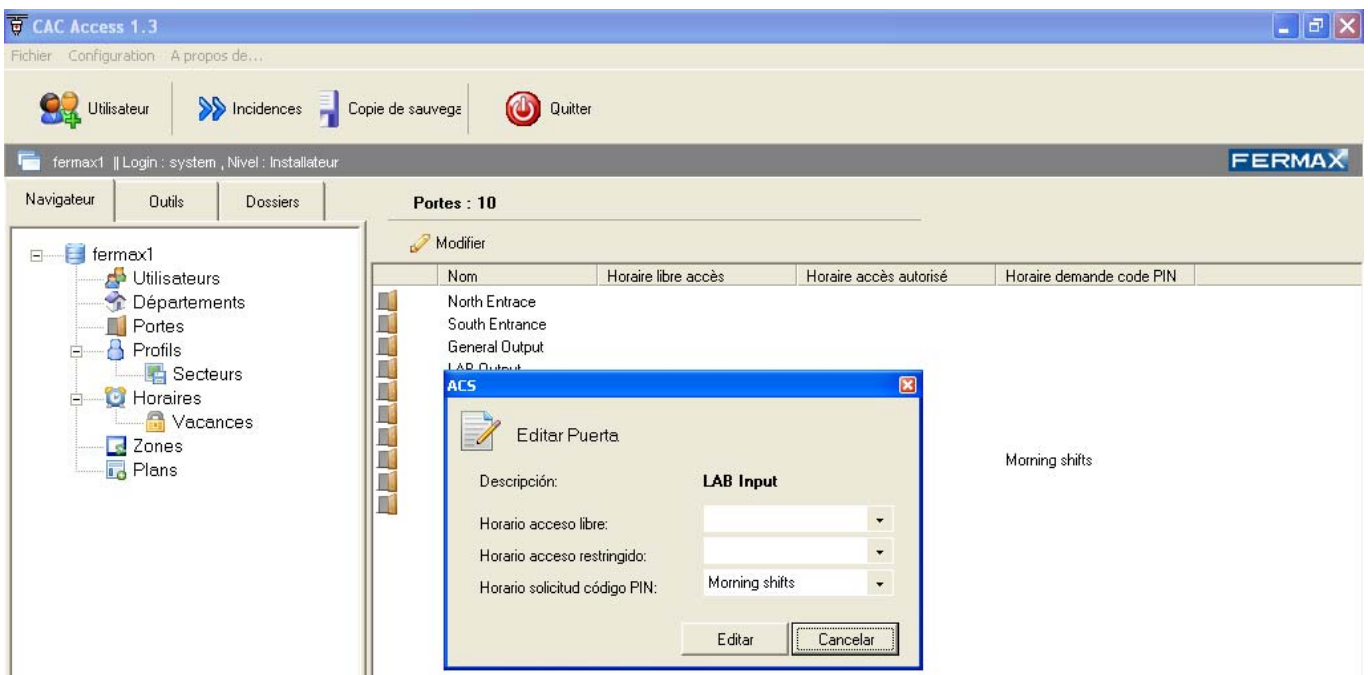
CAC Access 1.3

Fichier Configuration A propos de...

Utilisateur Incidences Copie de sauvega Quitter

fermax1 || Login : system , Nivel : Installateur

FERMAX

Navigateur Outils Dossiers

fermax1
Utilisateurs
Départements
Portes
Profils
Secteurs
Horaires
Vacances
Zones
Plans

Portes : 10

Modifier

| Nom | Horaire libre accès | Horaire accès autorisé | Horaire demande code PIN |
|---|---|---|---|
| North Entrace | | | |
| South Entrance | | | |
| General Output | | | |
| LAB Output | | | |
| | | | Morning shifts |

ACS

Editar Puerta

Descripción: LAB Input

Horario acceso libre:

Horario acceso restringido:

Horario solicitud código PIN: Morning shifts

Editar Cancelar